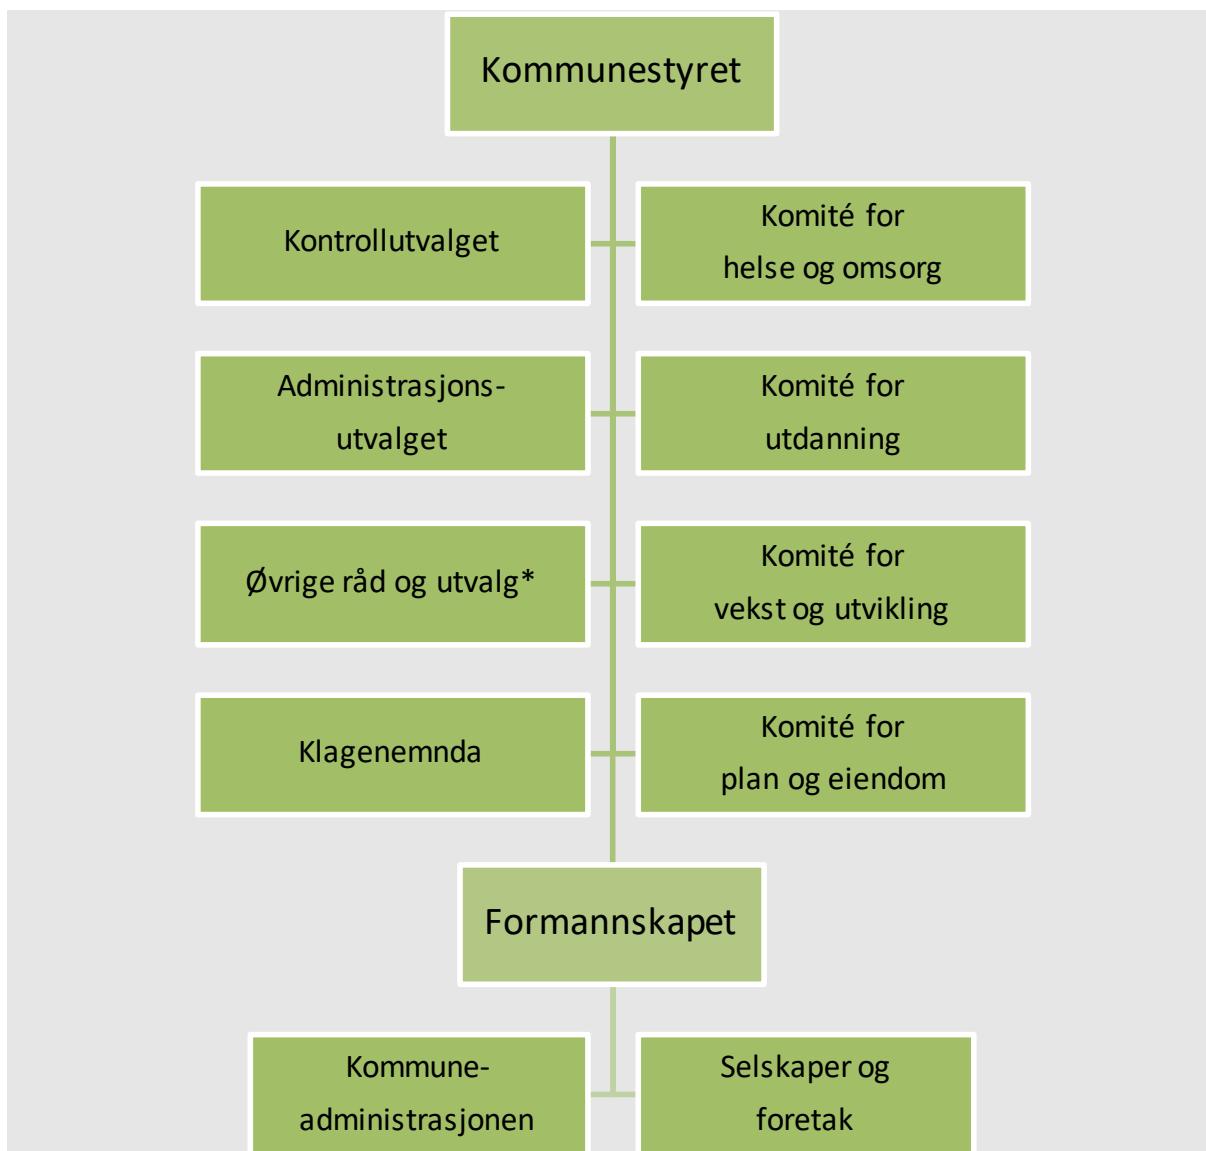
Kommunestyret

Kontrollutvalget

Komité for helse og omsorg

Administrasjons-utvalget

Komité for utdanning

Øvrige råd og utvalg*

Komité for vekst og utvikling

Klagenemnda

Komité for plan og eiendom

Formannskapet

Kommune-administrasjonen

Selskaper og foretak